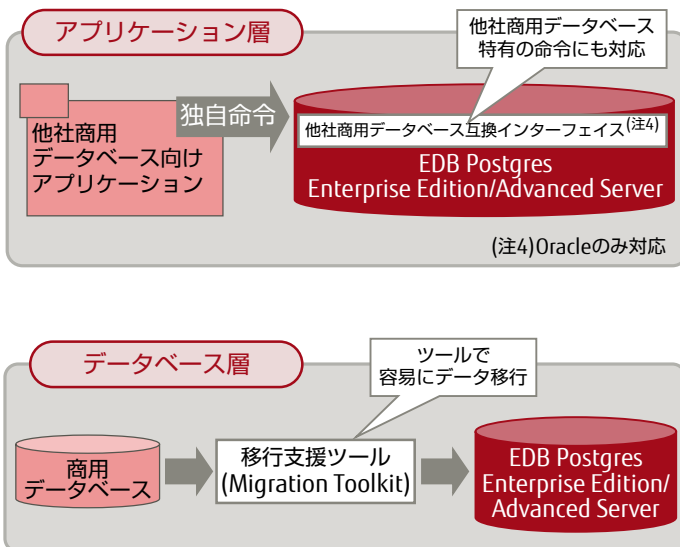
アプリケーション層

他社商用データベース特有の命令にも対応

他社商用データベース向けアプリケーション

独自命令

他社商用データベース互換インターフェイス(注4)

EDB Postgres Enterprise Edition/Advanced Server

(注4)Oracleのみ対応

データベース層

ツールで容易にデータ移行

商用データベース

移行支援ツール (Migration Toolkit)

EDB Postgres Enterprise Edition/ Advanced Server